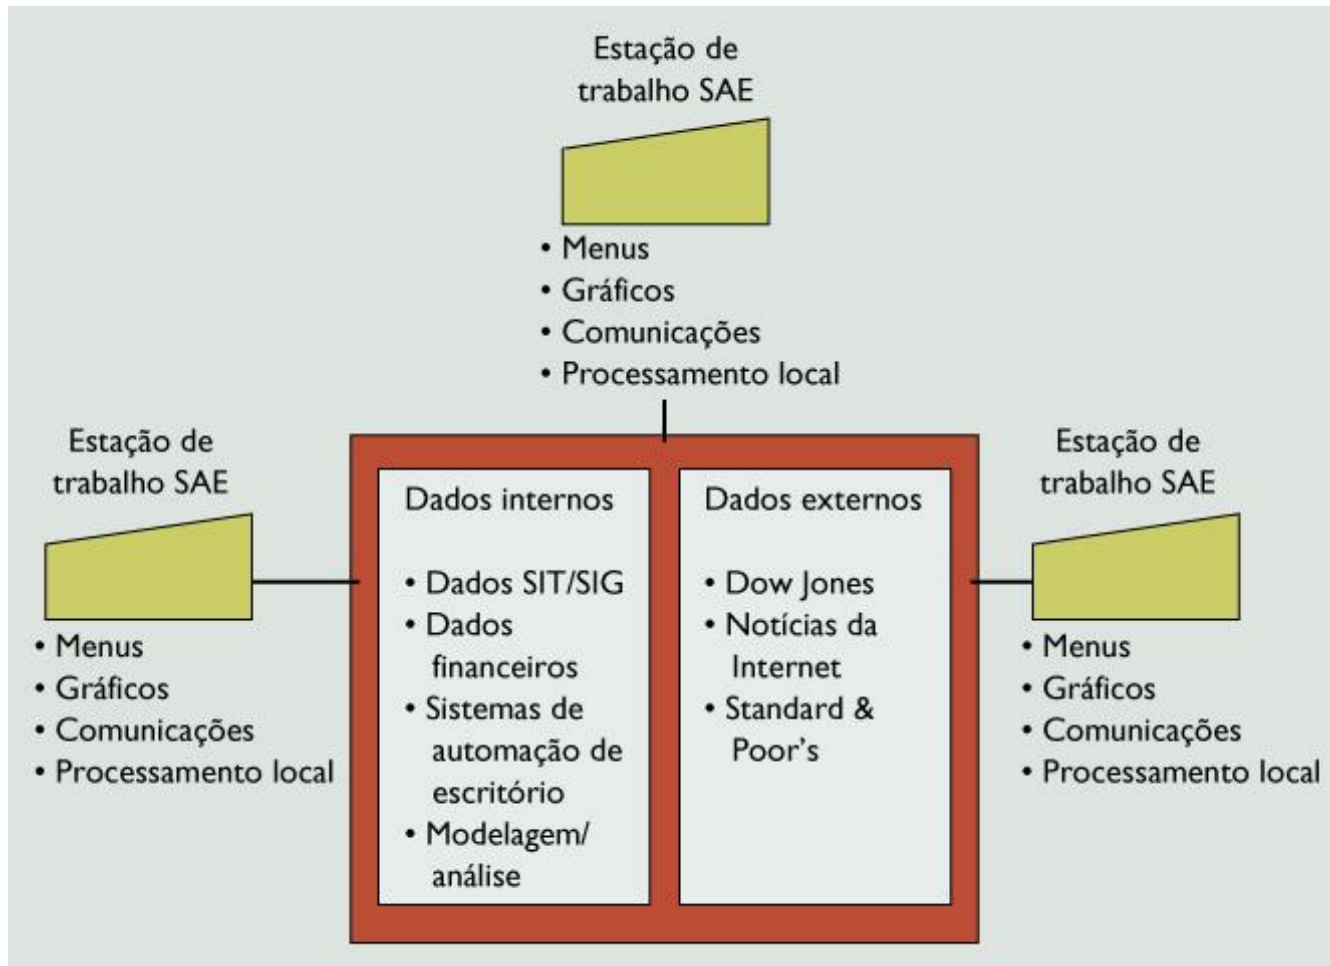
Estação de trabalho SAE

• Menus
• Gráficos
• Comunicações
• Processamento local

Estação de trabalho SAE

• Menus
• Gráficos
• Comunicações
• Processamento local

Dados internos

• Dados SIT/SIG
• Dados financeiros
• Sistemas de automação de escritório
• Modelagem/ análise

Dados externos

• Dow Jones
• Notícias da Internet
• Standard & Poor's

Estação de trabalho SAE

• Menus
• Gráficos
• Comunicações
• Processamento local